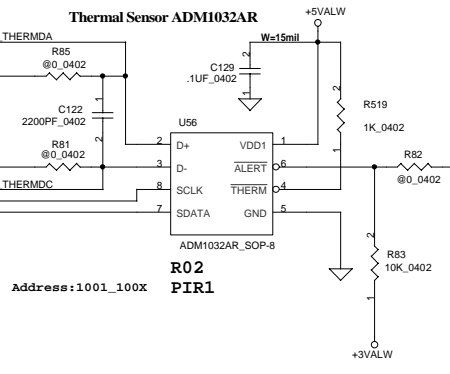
Thermal Sensor ADM1032AR

+5VALW

W=15mil

THERMDA

R85
@0_0402

C129
.1UF_0402

C122
2200PF_0402

R519
1K_0402

U56

R81
@0_0402

THERMDC

D+
D-
SCLK
SDATA

VDD1
$\overline{ALERT}$
$\overline{THERM}$
GND

2
3
8
7

1
6
4
5

R82
@0_0402

ADM1032AR_SOP-8

R83
10K_0402

R02
PIR1

Address:1001_100X

+3VALW